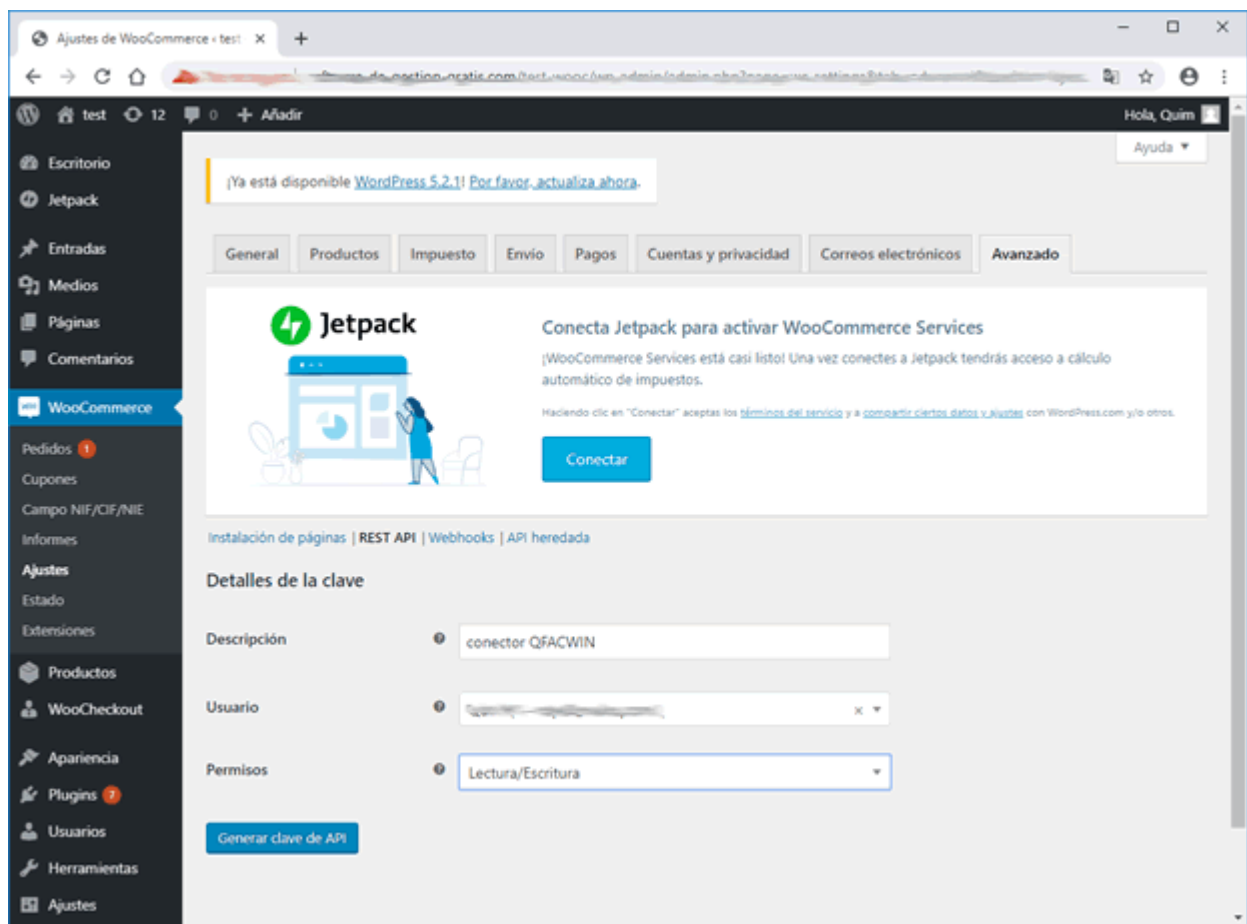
Ajustes de WooCommerce ‹ test ×
+
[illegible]

test 12 0 + Añadir
Hola, Quim

Escritorio
Jetpack
Entradas
Medios
Páginas
Comentarios
WooCommerce
Pedidos 1
Cupones
Campo NIF/CIF/NIE
Informes
Ajustes
Estado
Extensiones
Productos
WooCheckout
Apariencia
Plugins 7
Usuarios
Herramientas
Ajustes

Ayuda ▾

¡Ya está disponible WordPress 5.2.1! Por favor, actualiza ahora.

General | Productos | Impuesto | Envío | Pagos | Cuentas y privacidad | Correos electrónicos | Avanzado

Jetpack

Conecta Jetpack para activar WooCommerce Services

¡WooCommerce Services está casi listo! Una vez conectes a Jetpack tendrás acceso a cálculo automático de impuestos.

Haciendo clic en "Conectar" aceptas los términos del servicio y a compartir ciertos datos y ajustes con WordPress.com y/o otros.

Conectar

Instalación de páginas | REST API | Webhooks | API heredada

Detalles de la clave

Descripción
conector QFACWIN

Usuario
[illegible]

Permisos
Lectura/Escritura

Generar clave de API